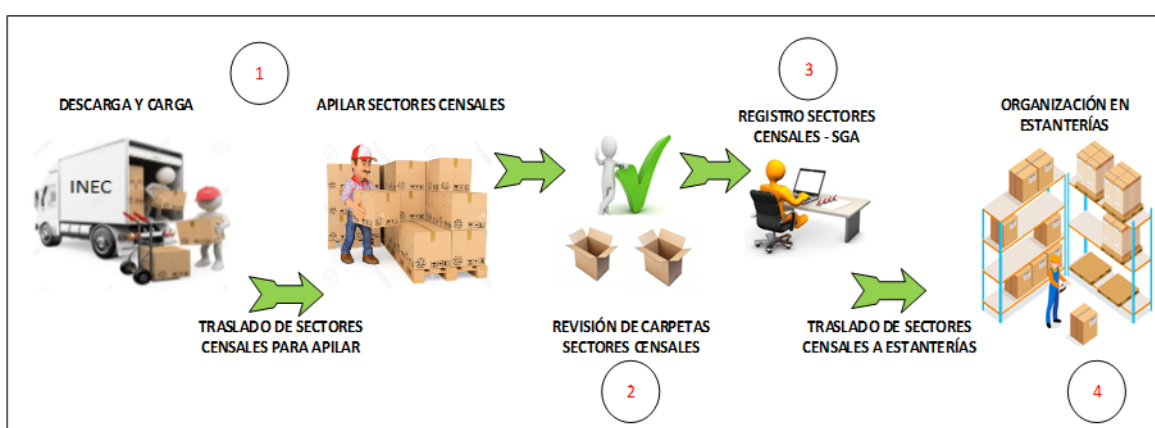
1

DESCARGA Y CARGA

INEC

APILAR SECTORES CENSALES

TRASLADO DE SECTORES CENSALES PARA APILAR

REVISIÓN DE CARPETAS SECTORES CENSALES

2

3

REGISTRO SECTORES CENSALES - SGA

TRASLADO DE SECTORES CENSALES A ESTANTERÍAS

ORGANIZACIÓN EN ESTANTERÍAS

4